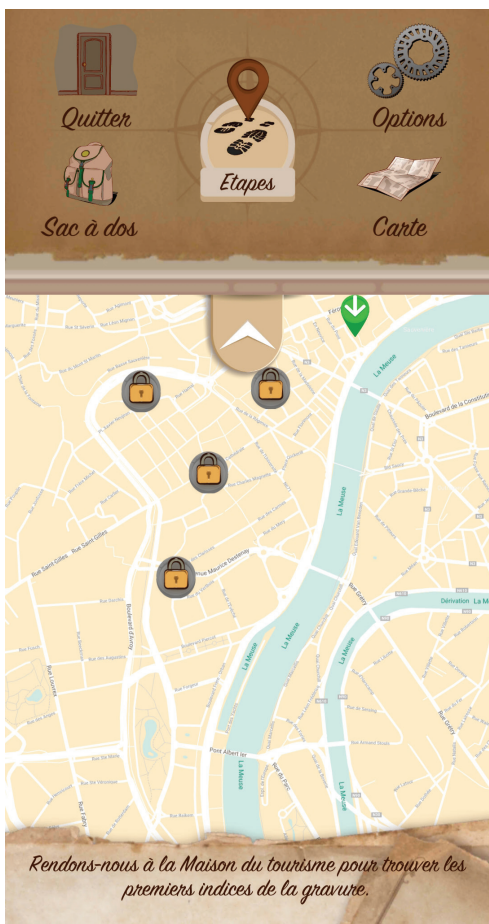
Quitter

Options

Etapes

Sac à dos

Carte

La Meuse

Boulevard de la Constitution

La Meuse

Rue Saint-Gilles

Rue Saint-Gilles

Avenue Maurice Destenay

Boulevard d'Avroy

Rue Louvrex

La Meuse

La Meuse

Dérivation

Pont Albert Ier

La Meuse

La Meuse

Rendons-nous à la Maison du tourisme pour trouver les premiers indices de la gravure.